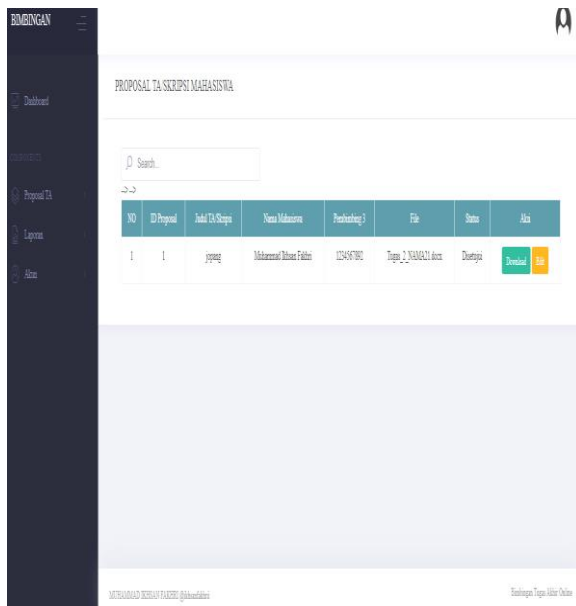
BIMBINGAN

Dashboard

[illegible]

Proposal TA

Laporan

Akun

PROPOSAL TA/SKRIPSI MAHASISWA

Search...

->->

| NO | ID Proposal | Judul TA/Skripsi | Nama Mahasiswa | Pembimbing 1 | File | Status | Aksi |
|---|---|---|---|---|---|---|---|
| 1 | 1 | jepang | Mohammad Ikhsan Fakhri | 1234567892 | Tugas_2_NAMA21.docx | Disetujui | Download Edit |

MOHAMMAD IKHSAN FAKHRI @ikhsanfakhri

Bimbingan Tugas Akhir Online